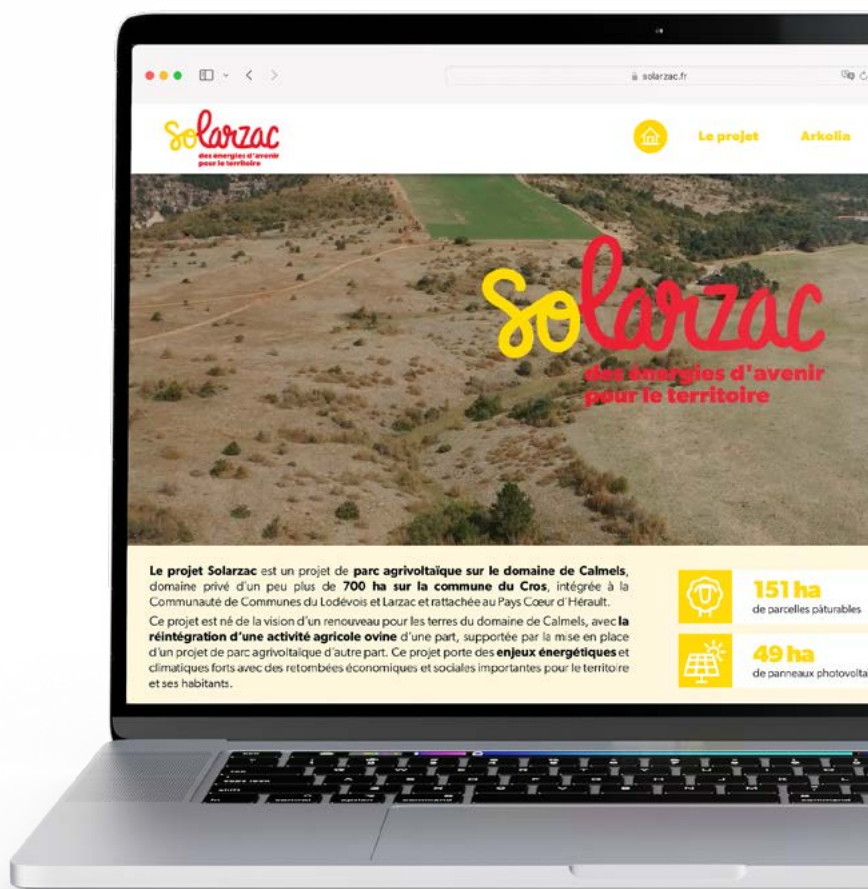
solarzac.fr

solarzac
des énergies d'avenir pour le territoire

Le projet

Arkolia

solarzac
des énergies d'avenir pour le territoire

**Le projet Solarzac** est un projet de **parc agrivoltaïque sur le domaine de Calmels**, domaine privé d'un peu plus de **700 ha sur la commune du Cros**, intégrée à la Communauté de Communes du Lodévois et Larzac et rattachée au Pays Cœur d'Hérault.

Ce projet est né de la vision d'un renouveau pour les terres du domaine de Calmels, avec **la réintégration d'une activité agricole ovine** d'une part, supportée par la mise en place d'un projet de parc agrivoltaïque d'autre part. Ce projet porte des **enjeux énergétiques** et climatiques forts avec des retombées économiques et sociales importantes pour le territoire et ses habitants.

151 ha
de parcelles pâturables

49 ha
de panneaux photovolta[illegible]